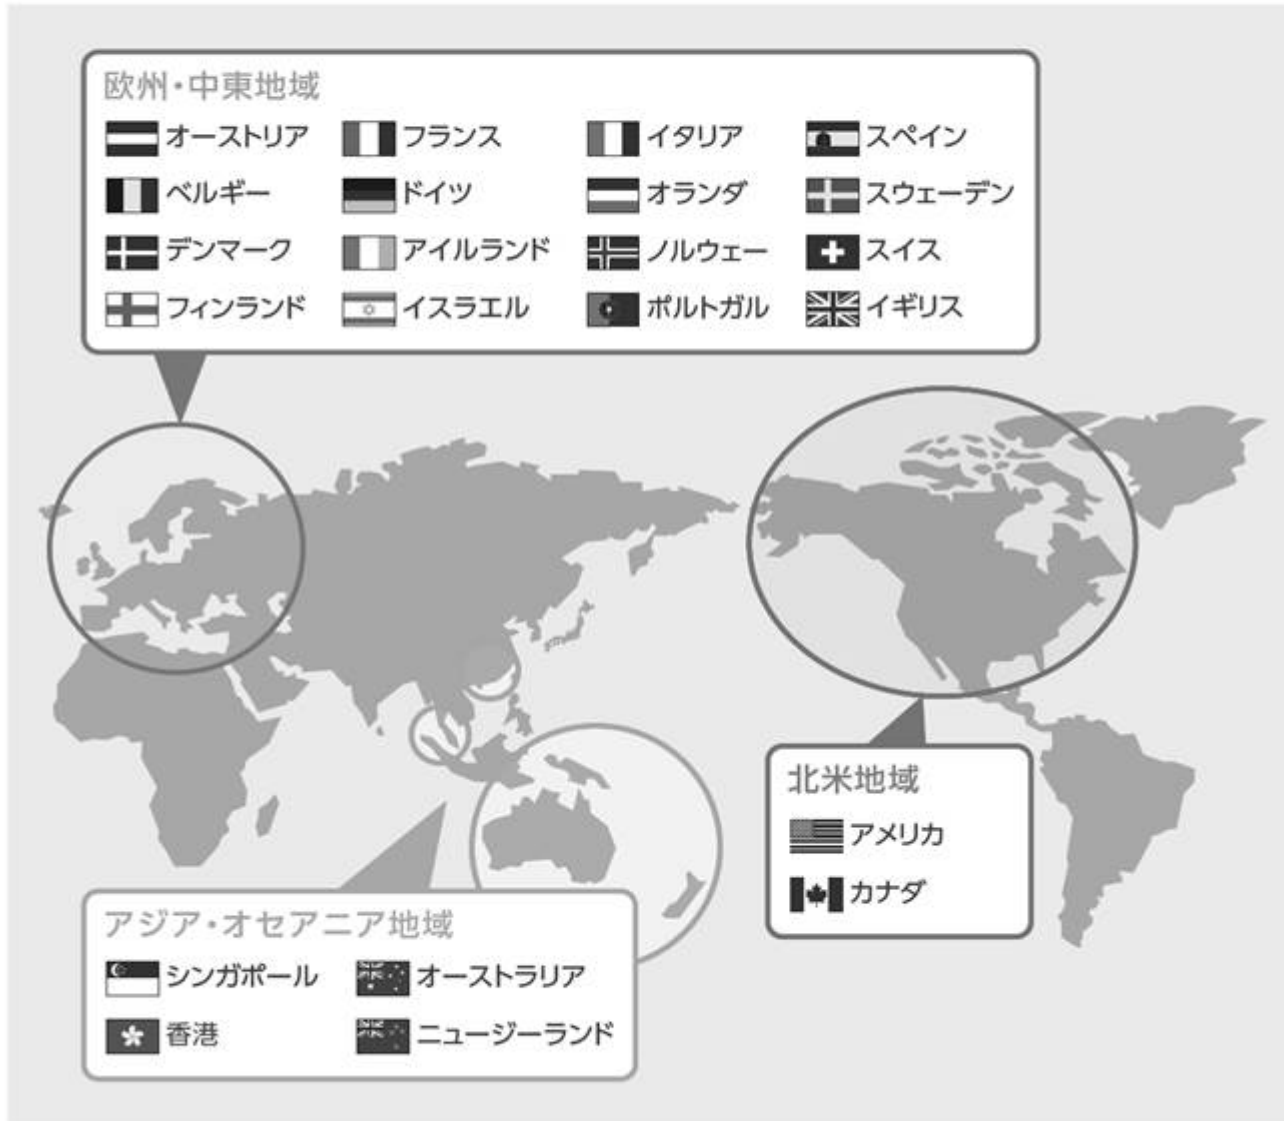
欧州・中東地域

オーストリア
フランス
イタリア
スペイン
ベルギー
ドイツ
オランダ
スウェーデン
デンマーク
アイルランド
ノルウェー
スイス
フィンランド
イスラエル
ポルトガル
イギリス

北米地域

アメリカ
カナダ

アジア・オセアニア地域

シンガポール
オーストラリア
香港
ニュージーランド